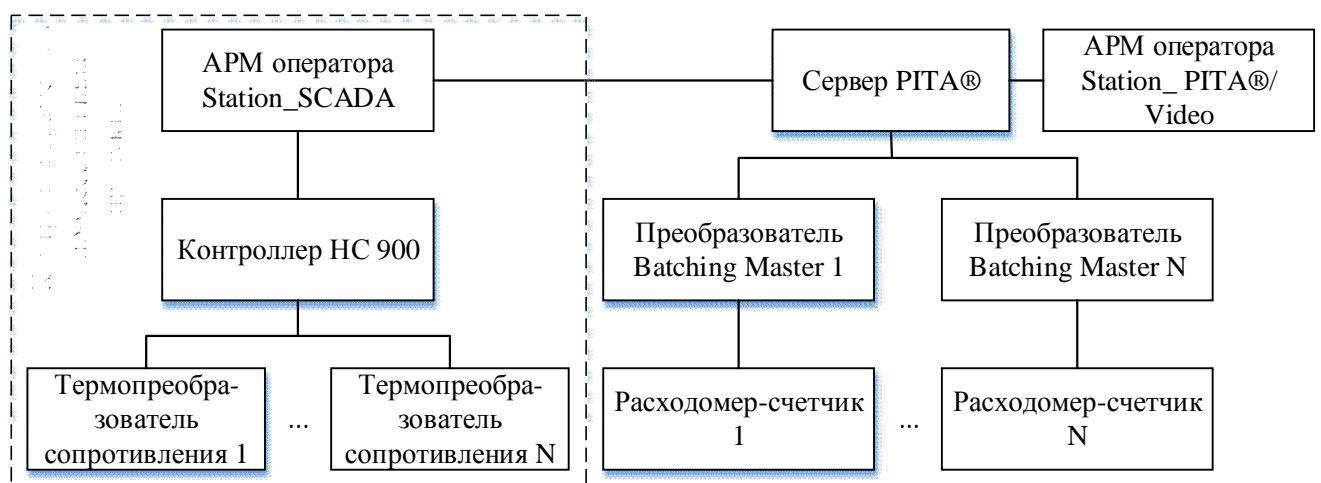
АРМ оператора Station_SCADA

Сервер PITA®

АРМ оператора Station_ PITA®/ Video

Контроллер HC 900

Преобразователь Batching Master 1

Преобразователь Batching Master N

Термопреобразователь сопротивления 1

...

Термопреобразователь сопротивления N

Расходомер-счетчик 1

...

Расходомер-счетчик N